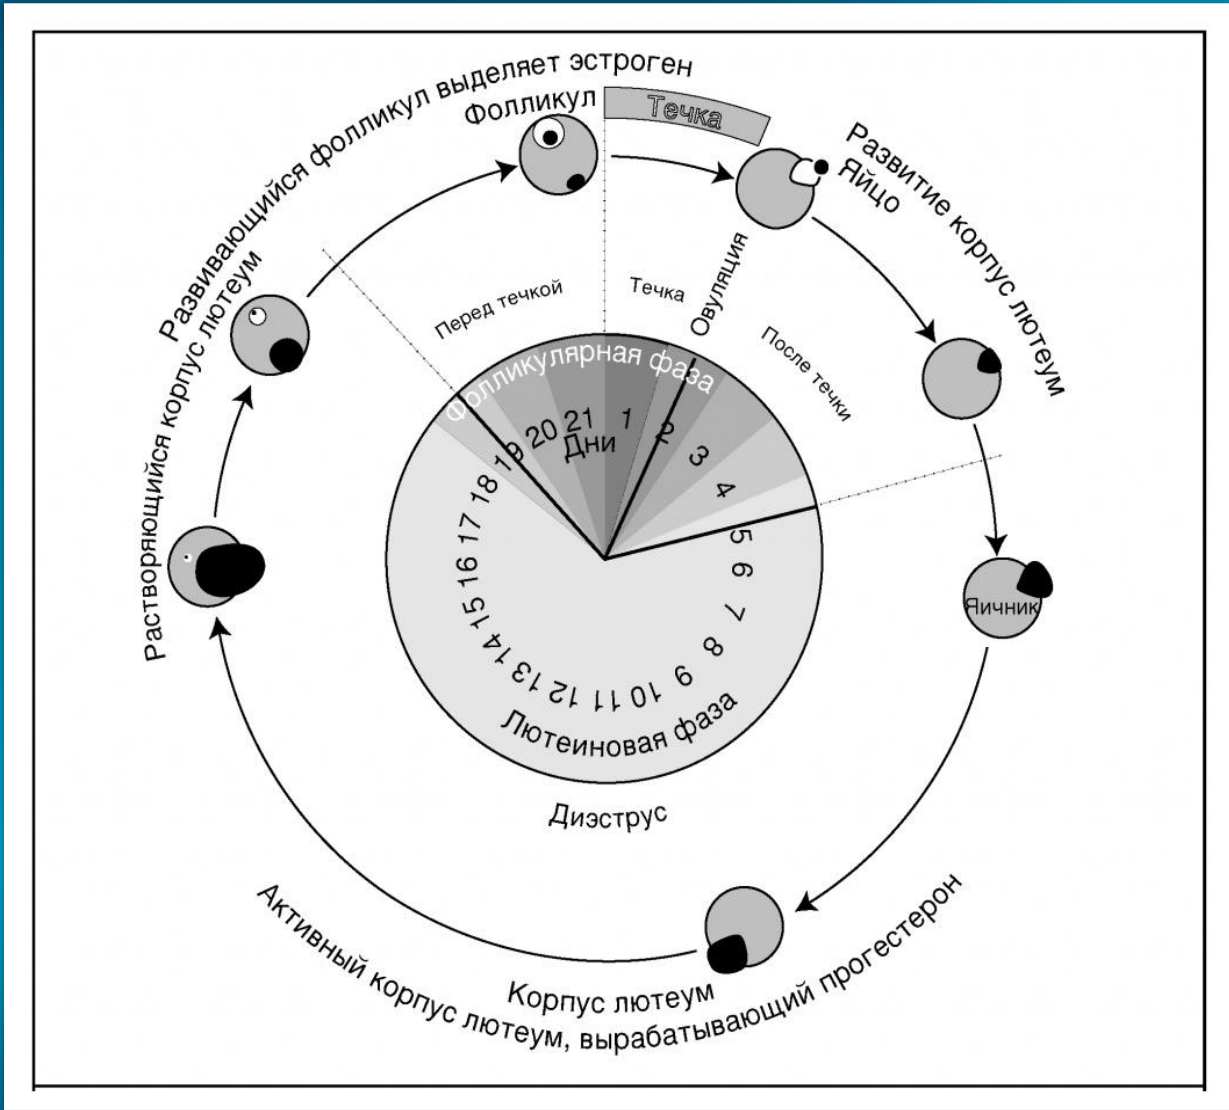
Развивающийся фолликул выделяет эстроген
Фолликул
Течка
Развитие корпус лютеум
Яйцо
Овуляция
Течка
Перед течкой
После течки
Фолликулярная фаза
19 20 21 1 2 3 4
Дни
18 17 16 15 14 13 12 11 10 9 8 7 6 5
Лютеиновая фаза
Яичник
Диэструс
Растворяющийся корпус лютеум
Корпус лютеум
Активный корпус лютеум, вырабатывающий прогестерон